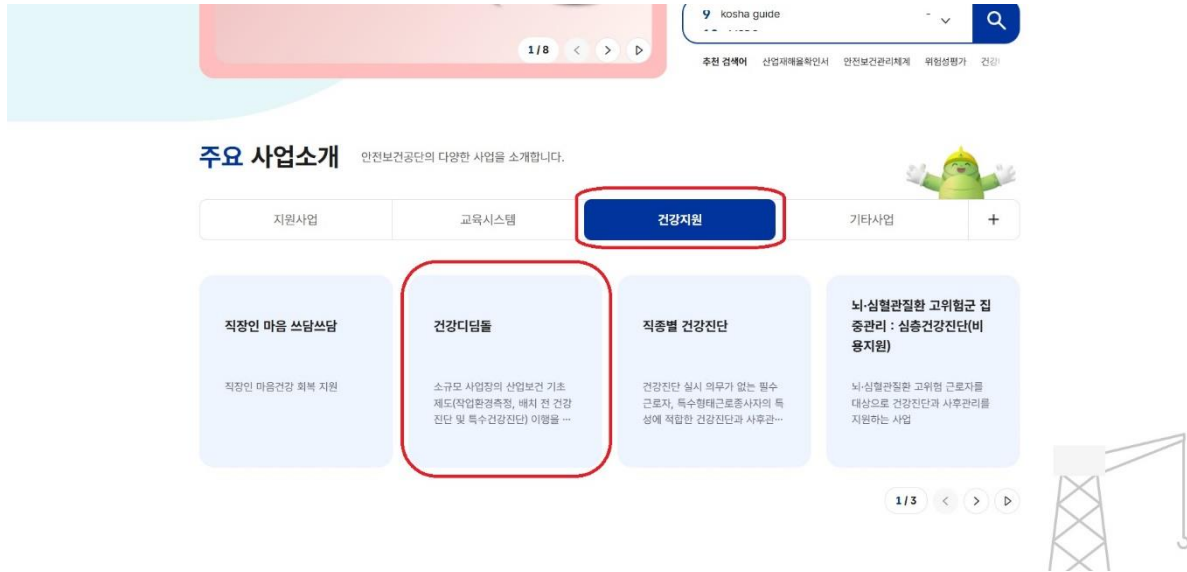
1/8

9 kosha guide

추천 검색어 산업재해율확인서 안전보건관리체계 위험성평가 건강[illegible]

주요 사업소개 안전보건공단의 다양한 사업을 소개합니다.

지원사업 | 교육시스템 | 건강지원 | 기타사업 | +

직장인 마음 쓰담쓰담

직장인 마음건강 회복 지원

건강디딤돌

소규모 사업장의 산업보건 기초제도(작업환경측정, 배치 전 건강진단 및 특수건강진단) 이행을 …

직종별 건강진단

건강진단 실시 의무가 없는 필수근로자, 특수형태근로종사자의 특성에 적합한 건강진단과 사후관…

뇌·심혈관질환 고위험군 집중관리 : 심층건강진단(비용지원)

뇌·심혈관질환 고위험 근로자를 대상으로 건강진단과 사후관리를 지원하는 사업

1/3